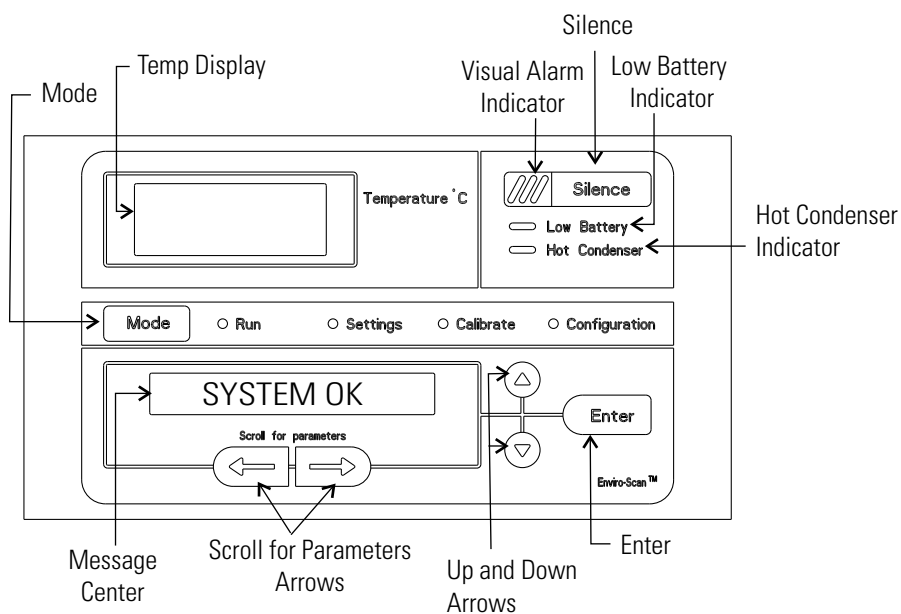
Silence

Temp Display

Visual Alarm Indicator

Low Battery Indicator

Mode

Temperature °C

Silence

Low Battery

Hot Condenser

Hot Condenser Indicator

Mode

Run

Settings

Calibrate

Configuration

SYSTEM OK

Scroll for parameters

Enter

Enviro-Scan™

Message Center

Scroll for Parameters Arrows

Up and Down Arrows

Enter